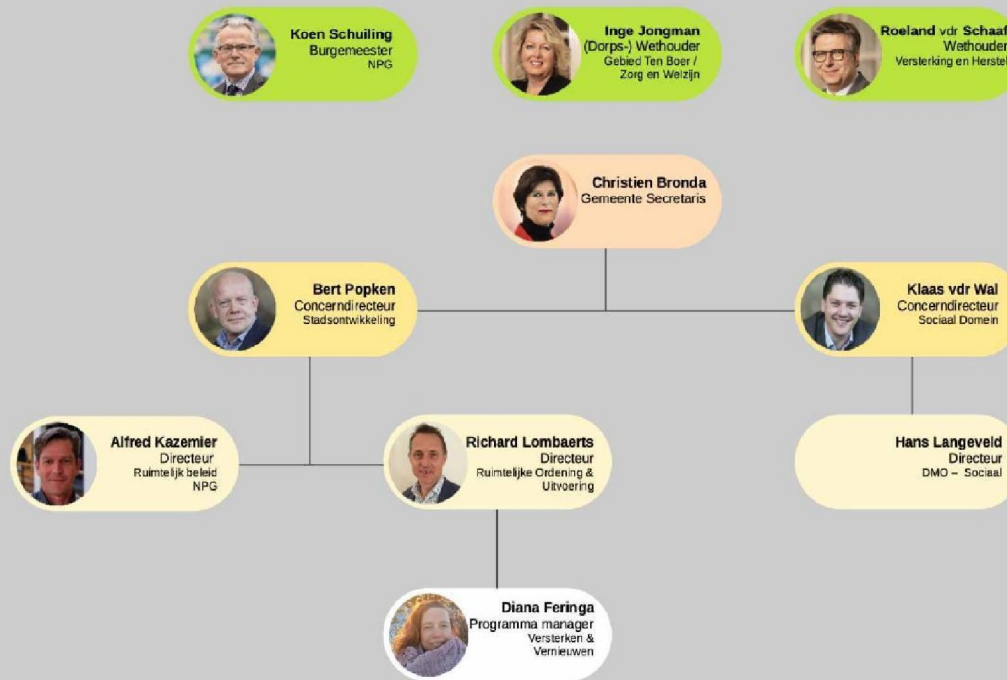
Koen Schuiling
Burgemeester
NPG

Inge Jongman
(Dorps-) Wethouder
Gebied Ten Boer /
Zorg en Welzijn

Roeland vdr Schaaf
Wethouder
Versterking en Herstel

Christien Bronda
Gemeente Secretaris

Bert Popken
Concerndirecteur
Stadsontwikkeling

Klaas vdr Wal
Concerndirecteur
Sociaal Domein

Alfred Kazemier
Directeur
Ruimtelijk beleid
NPG

Richard Lombaerts
Directeur
Ruimtelijke Ordening &
Uitvoering

Hans Langeveld
Directeur
DMO – Sociaal

Diana Feringa
Programma manager
Versterken &
Vernieuwen